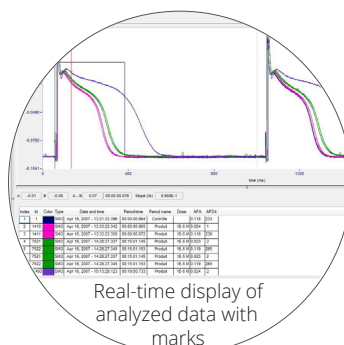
-0.0446
-0.0795
-0.1041
time (ms)
600
1200
A: -0.01 B: -0.06 A - B: 0.07 00:00:00.019 Slope (A): 0.9695-1

| Index | Id | Color | Type | Date and time | Period time | Period name | Dose | APA | APD4 |
|---|---|---|---|---|---|---|---|---|---|
| 1 | 1 | | SAO | Apr 16, 2007 - 13:21:33.986 | 00:00:00.864 | Controle | | 0.118 | 233 |
| 2 | 1419 | | SAO | Apr 16, 2007 - 13:33:23.342 | 00:00:00.855 | Produit | 1E-5 M | 0.024 | 1 |
| 3 | 1411 | | SAO | Apr 16, 2007 - 13:33:33.353 | 00:00:00.872 | Produit | 1E-5 M | 0.115 | 235 |
| 4 | 7521 | | SAO | Apr 16, 2007 - 14:28:27.337 | 00:15:01.149 | Produit | 1E-5 M | 0.023 | 2 |
| 5 | 7522 | | SAO | Apr 16, 2007 - 14:28:27.345 | 00:15:01.153 | Produit | 1E-5 M | 0.118 | 285 |
| 6 | 7521 | | SAO | Apr 16, 2007 - 14:28:27.337 | 00:15:01.149 | Produit | 1E-5 M | 0.023 | 2 |
| 7 | 7522 | | SAO | Apr 16, 2007 - 14:28:27.345 | 00:15:01.153 | Produit | 1E-5 M | 0.118 | 285 |
| 8 | 9622 | | SAO | Apr 16, 2007 - 15:13:26.123 | 00:18:00.733 | Produit | 1E-5 M | 0.024 | 2 |

Real-time display of analyzed data with marks